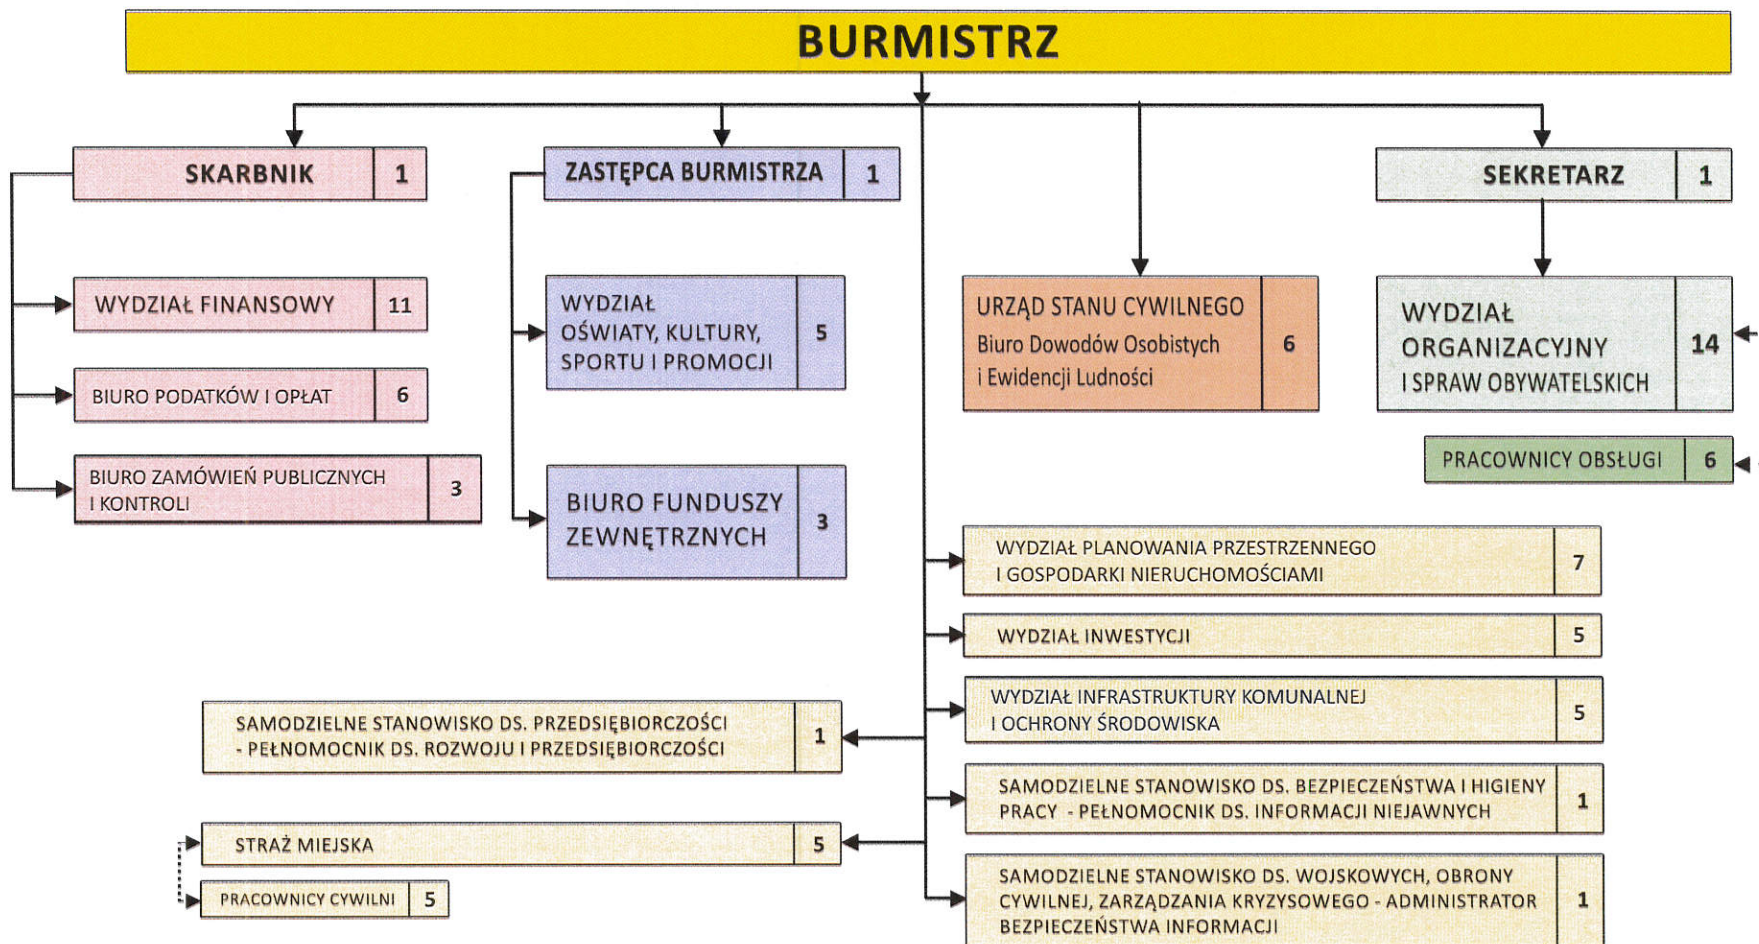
BURMISTRZ

SKARBNIK 1

WYDZIAŁ FINANSOWY 11

BIURO PODATKÓW I OPŁAT 6

BIURO ZAMÓWIEŃ PUBLICZNYCH I KONTROLI 3

ZASTĘPCA BURMISTRZA 1

WYDZIAŁ OŚWIATY, KULTURY, SPORTU I PROMOCJI 5

BIURO FUNDUSZY ZEWNĘTRZNYCH 3

URZĄD STANU CYWILNEGO Biuro Dowodów Osobistych i Ewidencji Ludności 6

SEKRETARZ 1

WYDZIAŁ ORGANIZACYJNY I SPRAW OBYWATELSKICH 14

PRACOWNICY OBSŁUGI 6

WYDZIAŁ PLANOWANIA PRZESTRZENNEGO I GOSPODARKI NIERUCHOMOŚCIAMI 7

WYDZIAŁ INWESTYCJI 5

WYDZIAŁ INFRASTRUKTURY KOMUNALNEJ I OCHRONY ŚRODOWISKA 5

SAMODZIELNE STANOWISKO DS. PRZEDSIĘBIORCZOŚCI - PEŁNOMOCNIK DS. ROZWOJU I PRZEDSIĘBIORCZOŚCI 1

SAMODZIELNE STANOWISKO DS. BEZPIECZEŃSTWA I HIGIENY PRACY - PEŁNOMOCNIK DS. INFORMACJI NIEJAWNYCH 1

STRAŻ MIEJSKA 5

PRACOWNICY CYWILNI 5

SAMODZIELNE STANOWISKO DS. WOJSKOWYCH, OBRONY CYWILNEJ, ZARZĄDZANIA KRYZYSOWEGO - ADMINISTRATOR BEZPIECZEŃSTWA INFORMACJI 1